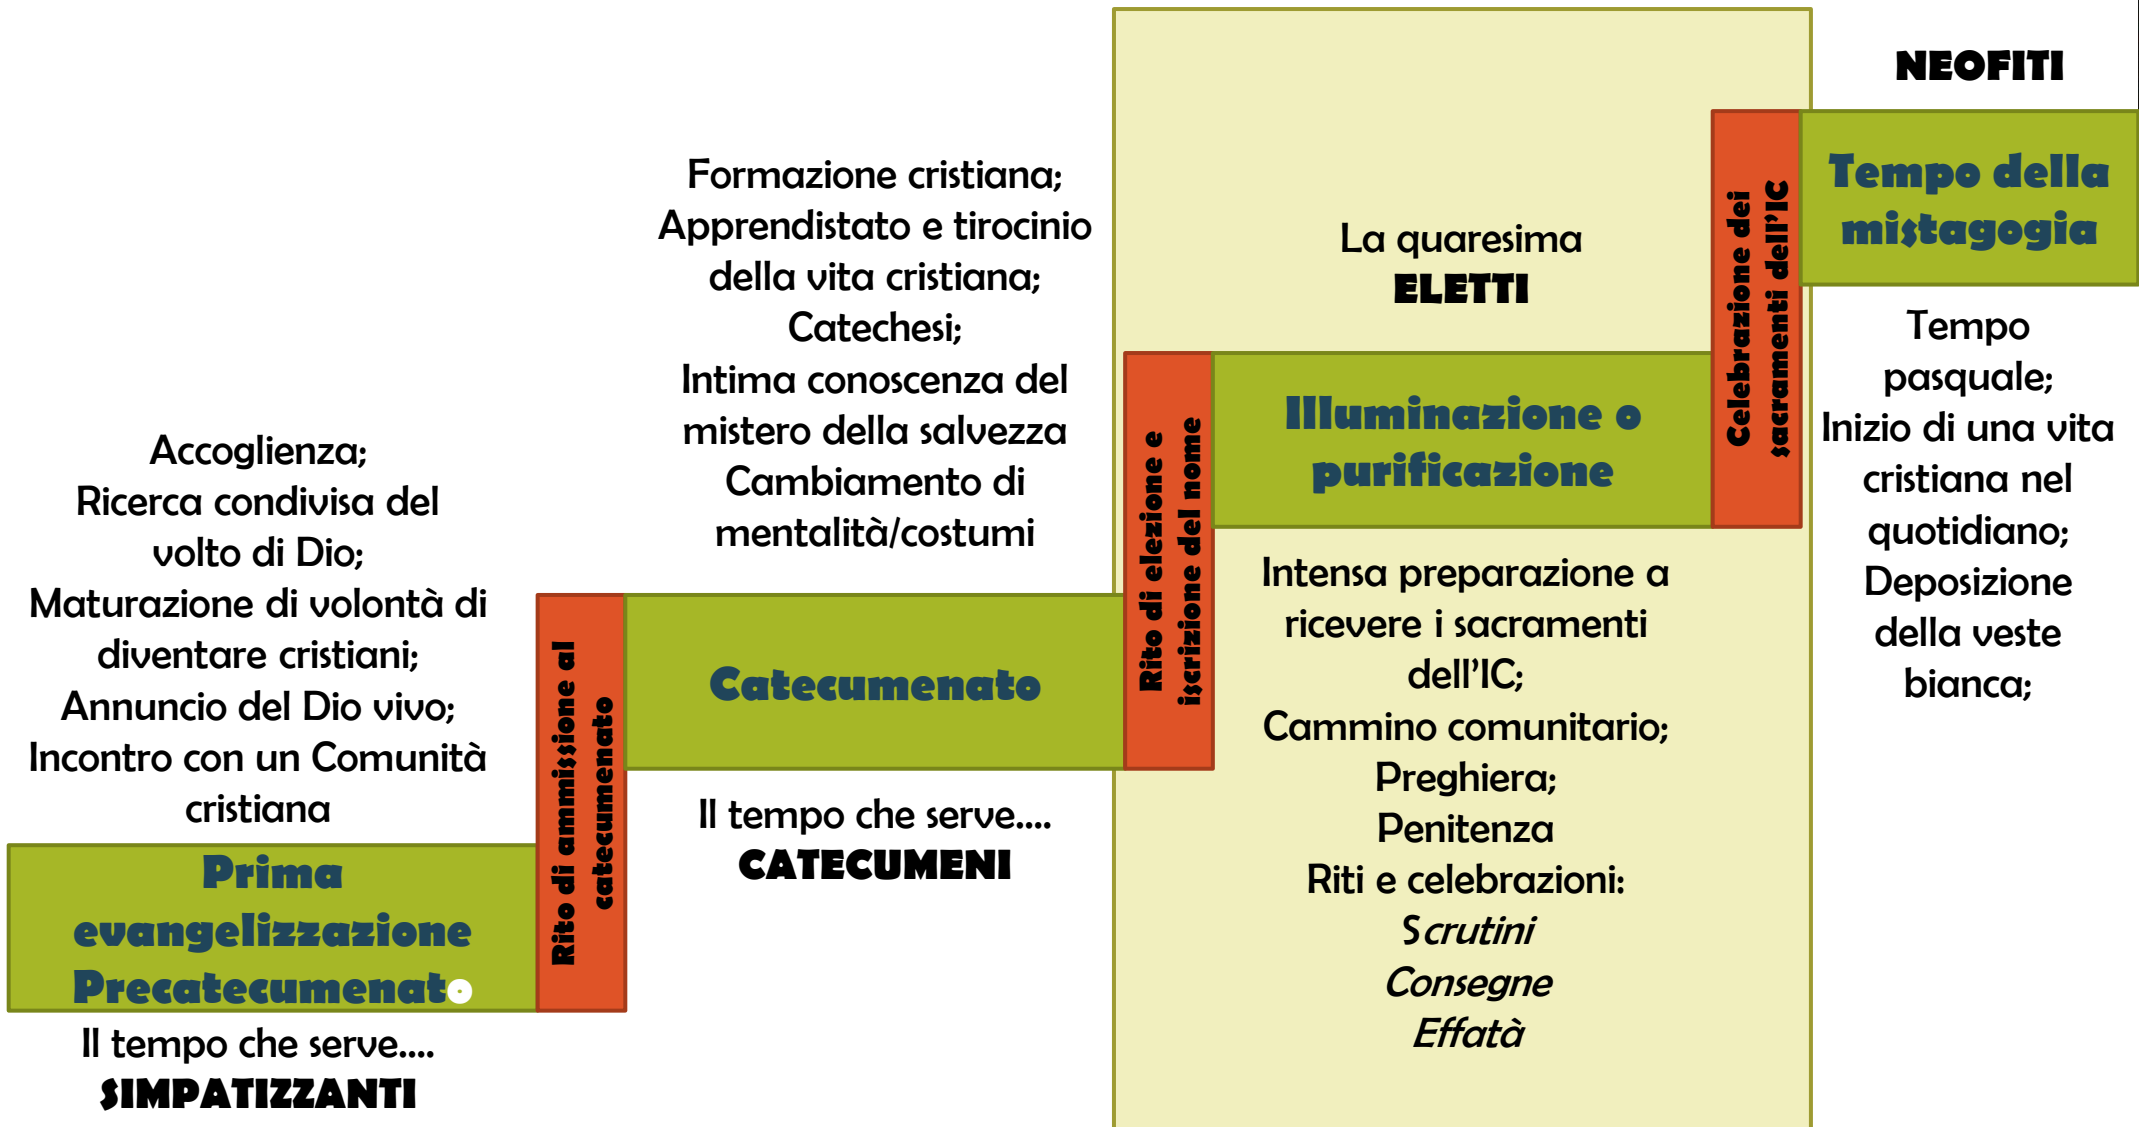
Accoglienza;
Ricerca condivisa del volto di Dio;
Maturazione di volontà di diventare cristiani;
Annuncio del Dio vivo;
Incontro con un Comunità cristiana

Prima evangelizzazione Precatecumenato

Il tempo che serve....
SIMPATIZZANTI

Rito di ammissione al catecumenato

Formazione cristiana;
Apprendistato e tirocinio della vita cristiana;
Catechesi;
Intima conoscenza del mistero della salvezza
Cambiamento di mentalità/costumi

Catecumenato

Il tempo che serve....
CATECUMENI

Rito di elezione e iscrizione del nome

La quaresima
ELETTI

Illuminazione o purificazione

Intensa preparazione a ricevere i sacramenti dell'IC;
Cammino comunitario;
Preghiera;
Penitenza
Riti e celebrazioni:
*Scrutini*
*Consegne*
*Effatà*

Celebrazione dei sacramenti dell'IC

NEOFITI

Tempo della mistagogia

Tempo pasquale;
Inizio di una vita cristiana nel quotidiano;
Deposizione della veste bianca;